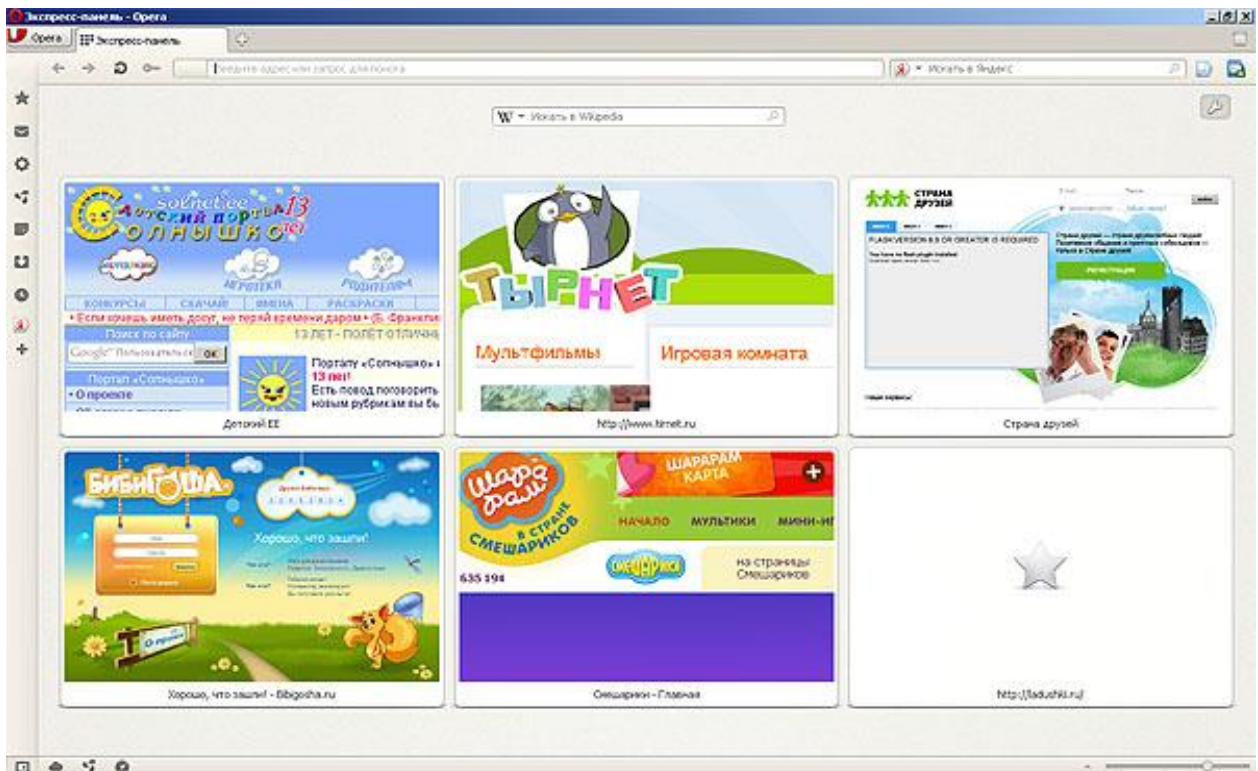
Экспресс-панель - Opera
Opera
Экспресс-панель
Введите адрес или запрос для поиска
Искать в Яндекс
W Искать в Wikipedia

solnet.ee
Детский портал 13
СОЛНЫШКО
ИГРОТЕКА
РОДИТЕЛЯМ
КОНКУРСЫ СКАЧАЙ ИМЕНА РАСКРАСКИ
• Если хочешь иметь досуг, не теряй времени даром • (Б. Франклин
Поиск по сайту
13 ЛЕТ - ПОЛЁТ ОТЛИЧНЫ
Google Пользовательск OK
Порталу «Солнышко» 13 лет!
Есть повод поговорить новым рубрикам вы бы
Портал «Солнышко»
• О проекте
Детский ЕЕ

ТЫРНЕТ
Мультфильмы
Игровая комната
http://www.tirnet.ru

СТРАНА ДРУЗЕЙ
FLASH VERSION 8.0 OR GREATER IS REQUIRED
Страна друзей

БИБИГОША
Хорошо, что зашли!
О проекте
Хорошо, что зашли! - Bibigosha.ru

Шарарам в стране Смешариков
ШАРАРАМ КАРТА
НАЧАЛО МУЛЬТИКИ МИНИ-И
СМЕШАРИКИ
на страницы Смешариков
635 194
Смешарики - Главная

http://ladushki.ru/